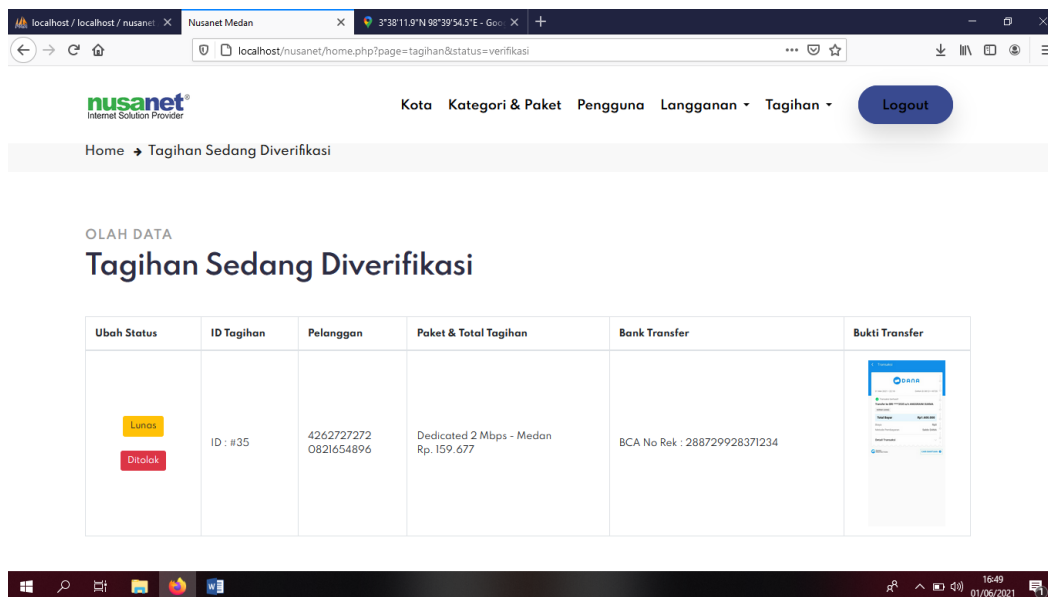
localhost / localhost / nusanet ×
Nusanet Medan ×
3°38'11.9"N 98°39'54.5"E - Goo ×
+

localhost/nusanet/home.php?page=tagihan&status=verifikasi

nusanet®
Internet Solution Provider

Kota Kategori & Paket Pengguna Langganan ▾ Tagihan ▾ Logout

Home → Tagihan Sedang Diverifikasi

OLAH DATA
Tagihan Sedang Diverifikasi

| Ubah Status | ID Tagihan | Pelanggan | Paket & Total Tagihan | Bank Transfer | Bukti Transfer |
|---|---|---|---|---|---|
| Lunas Ditolak | ID : #35 | 4262727272 0821654896 | Dedicated 2 Mbps - Medan Rp. 159.677 | BCA No Rek : 288729928371234 | DANA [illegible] |

16:49
01/06/2021